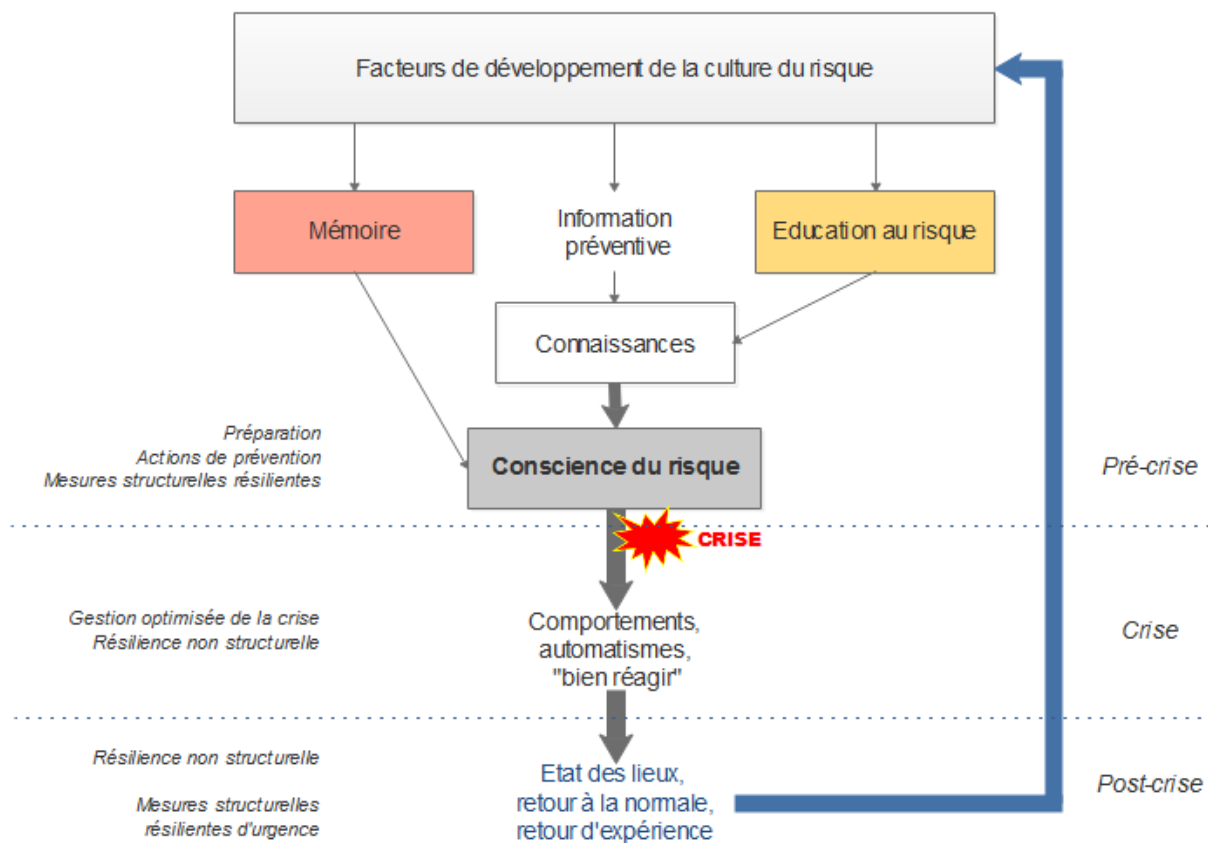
Facteurs de développement de la culture du risque

Mémoire

Information préventive

Education au risque

Connaissances

Préparation
Actions de prévention
Mesures structurelles résilientes

Conscience du risque

Pré-crise

CRISE

Gestion optimisée de la crise
Résilience non structurelle

Comportements, automatismes, "bien réagir"

Crise

Résilience non structurelle

Mesures structurelles résilientes d'urgence

Etat des lieux, retour à la normale, retour d'expérience

Post-crise